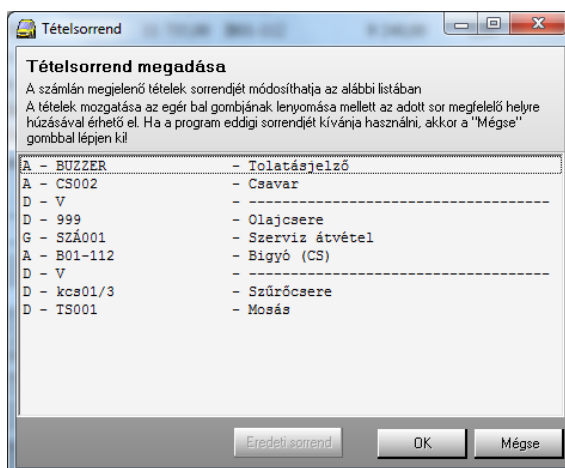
Tételsorrend

Tételsorrend megadása

A számlán megjelenő tételek sorrendjét módosíthatja az alábbi listában
A tételek mozgatása az egér bal gombjának lenyomása mellett az adott sor megfelelő helyre húzásával érhető el. Ha a program eddigi sorrendjét kívánja használni, akkor a "Mégse" gombbal lépjen ki!

A - BUZZER - Tolatásjelző
A - CS002 - Csavar
D - V - ------------------------------------
D - 999 - Olajcsere
G - SZÁ001 - Szerviz átvétel
A - B01-112 - Bigyó (CS)
D - V - ------------------------------------
D - kcs01/3 - Szűrőcsere
D - TS001 - Mosás

Eredeti sorrend
OK
Mégse